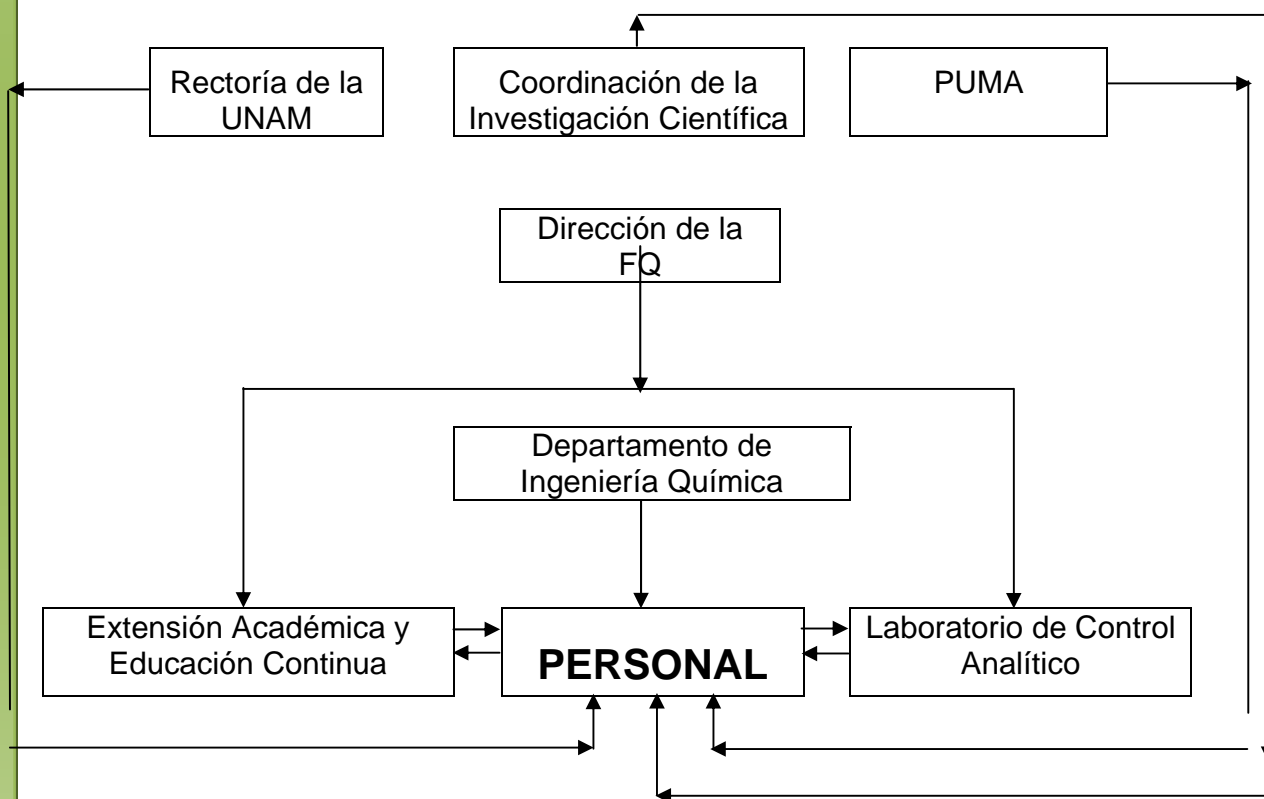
Rectoría de la UNAM

Coordinación de la Investigación Científica

PUMA

Dirección de la FQ

Departamento de Ingeniería Química

Extensión Académica y Educación Continua

PERSONAL

Laboratorio de Control Analítico